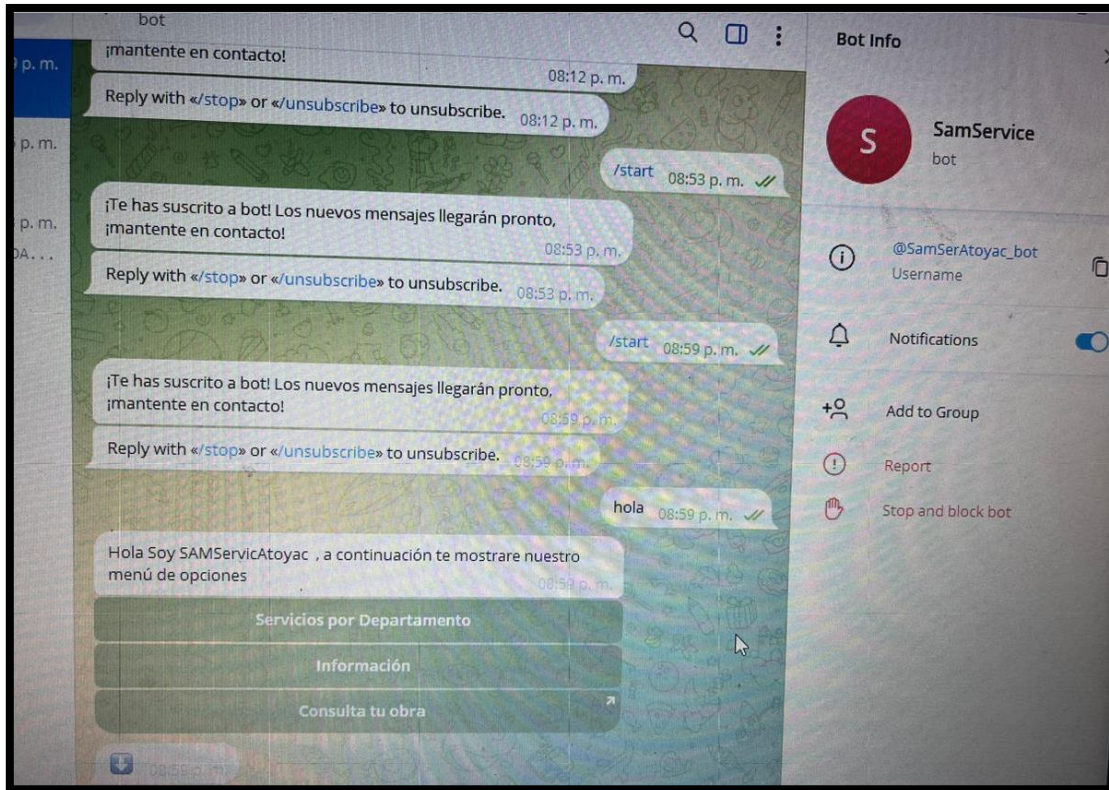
bot

) p. m.

p. m.

p. m.
DA...

¡mantente en contacto!
08:12 p. m.

Reply with «/stop» or «/unsubscribe» to unsubscribe. 08:12 p. m.

/start 08:53 p. m.

¡Te has suscrito a bot! Los nuevos mensajes llegarán pronto, ¡mantente en contacto!
08:53 p. m.

Reply with «/stop» or «/unsubscribe» to unsubscribe. 08:53 p. m.

/start 08:59 p. m.

¡Te has suscrito a bot! Los nuevos mensajes llegarán pronto, ¡mantente en contacto!
08:59 p. m.

Reply with «/stop» or «/unsubscribe» to unsubscribe. 08:59 p. m.

hola 08:59 p. m.

Hola Soy SAMServicAtoyac , a continuación te mostrare nuestro menú de opciones
08:59 p. m.

Servicios por Departamento

Información

Consulta tu obra

08:59 p. m.

Bot Info

S

SamService
bot

@SamSerAtoyac_bot
Username

Notifications

Add to Group

Report

Stop and block bot